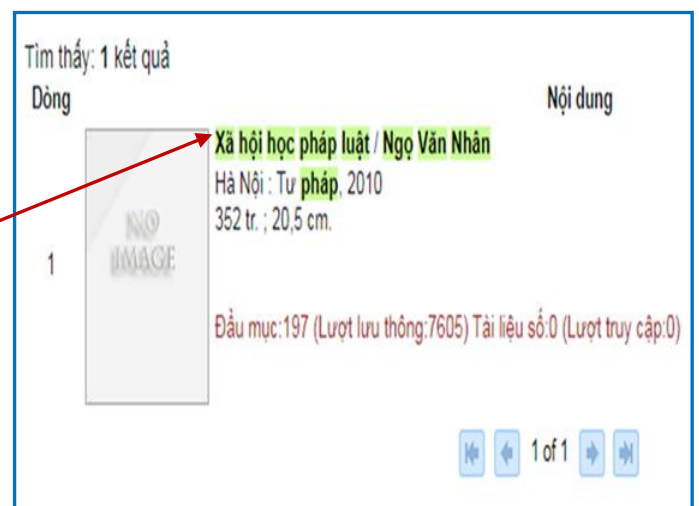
Tìm thấy: 1 kết quả

Dòng

Nội dung

Xã hội học pháp luật / Ngọ Văn Nhân

Hà Nội : Tư pháp, 2010

352 tr. ; 20,5 cm.

1

NO IMAGE

Đầu mục:197 (Lượt lưu thông:7605) Tài liệu số:0 (Lượt truy cập:0)

1 of 1